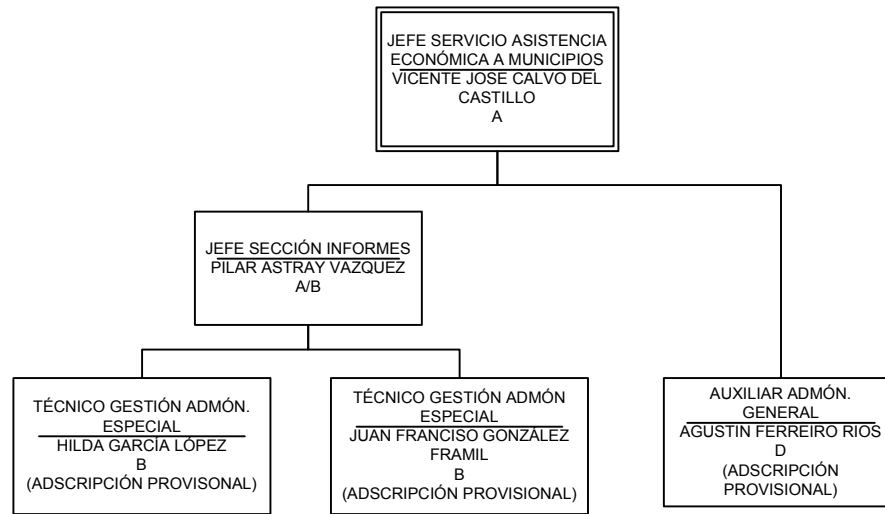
JEFE SERVICIO ASISTENCIA ECONÓMICA A MUNICIPIOS
VICENTE JOSE CALVO DEL CASTILLO
A

JEFE SECCIÓN INFORMES
PILAR ASTRAY VAZQUEZ
A/B

TÉCNICO GESTIÓN ADMÓN. ESPECIAL
HILDA GARCÍA LÓPEZ
B
(ADSCRIPCIÓN PROVISONAL)

TÉCNICO GESTIÓN ADMÓN ESPECIAL
JUAN FRANCISO GONZÁLEZ FRAMIL
B
(ADSCRIPCIÓN PROVISIONAL)

AUXILIAR ADMÓN. GENERAL
AGUSTIN FERREIRO RIOS
D
(ADSCRIPCIÓN PROVISIONAL)